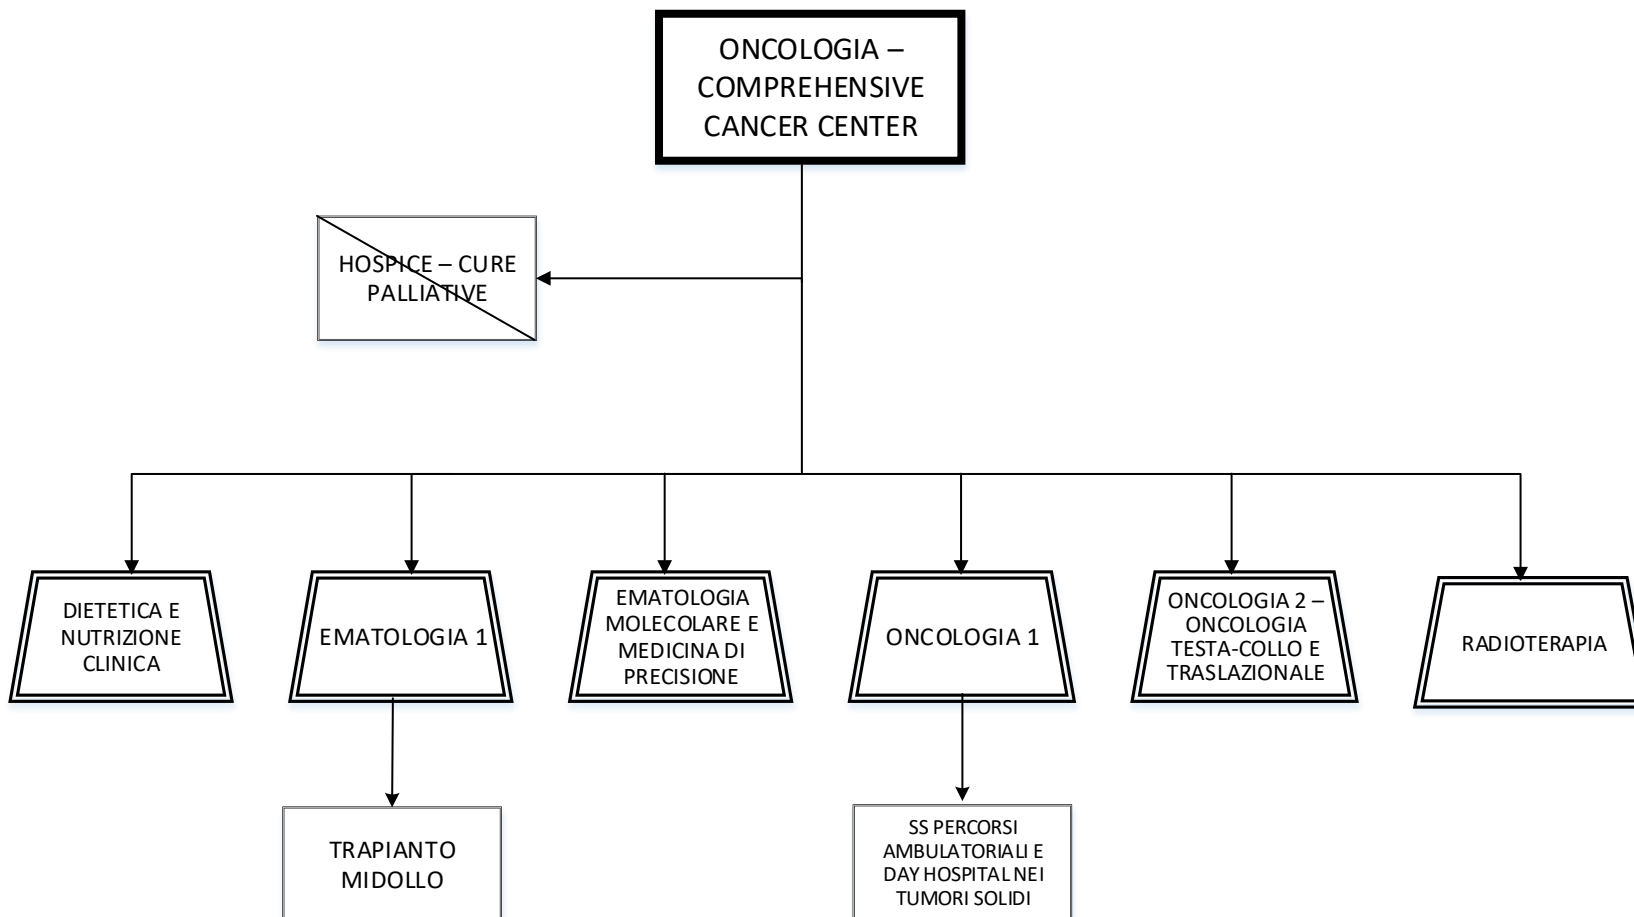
ONCOLOGIA – COMPREHENSIVE CANCER CENTER

HOSPICE – CURE PALLIATIVE

DIETETICA E NUTRIZIONE CLINICA

EMATOLOGIA 1

EMATOLOGIA MOLECOLARE E MEDICINA DI PRECISIONE

ONCOLOGIA 1

ONCOLOGIA 2 – ONCOLOGIA TESTA-COLLO E TRASLAZIONALE

RADIOTERAPIA

TRAPIANTO MIDOLLO

SS PERCORSI AMBULATORIALI E DAY HOSPITAL NEI TUMORI SOLIDI